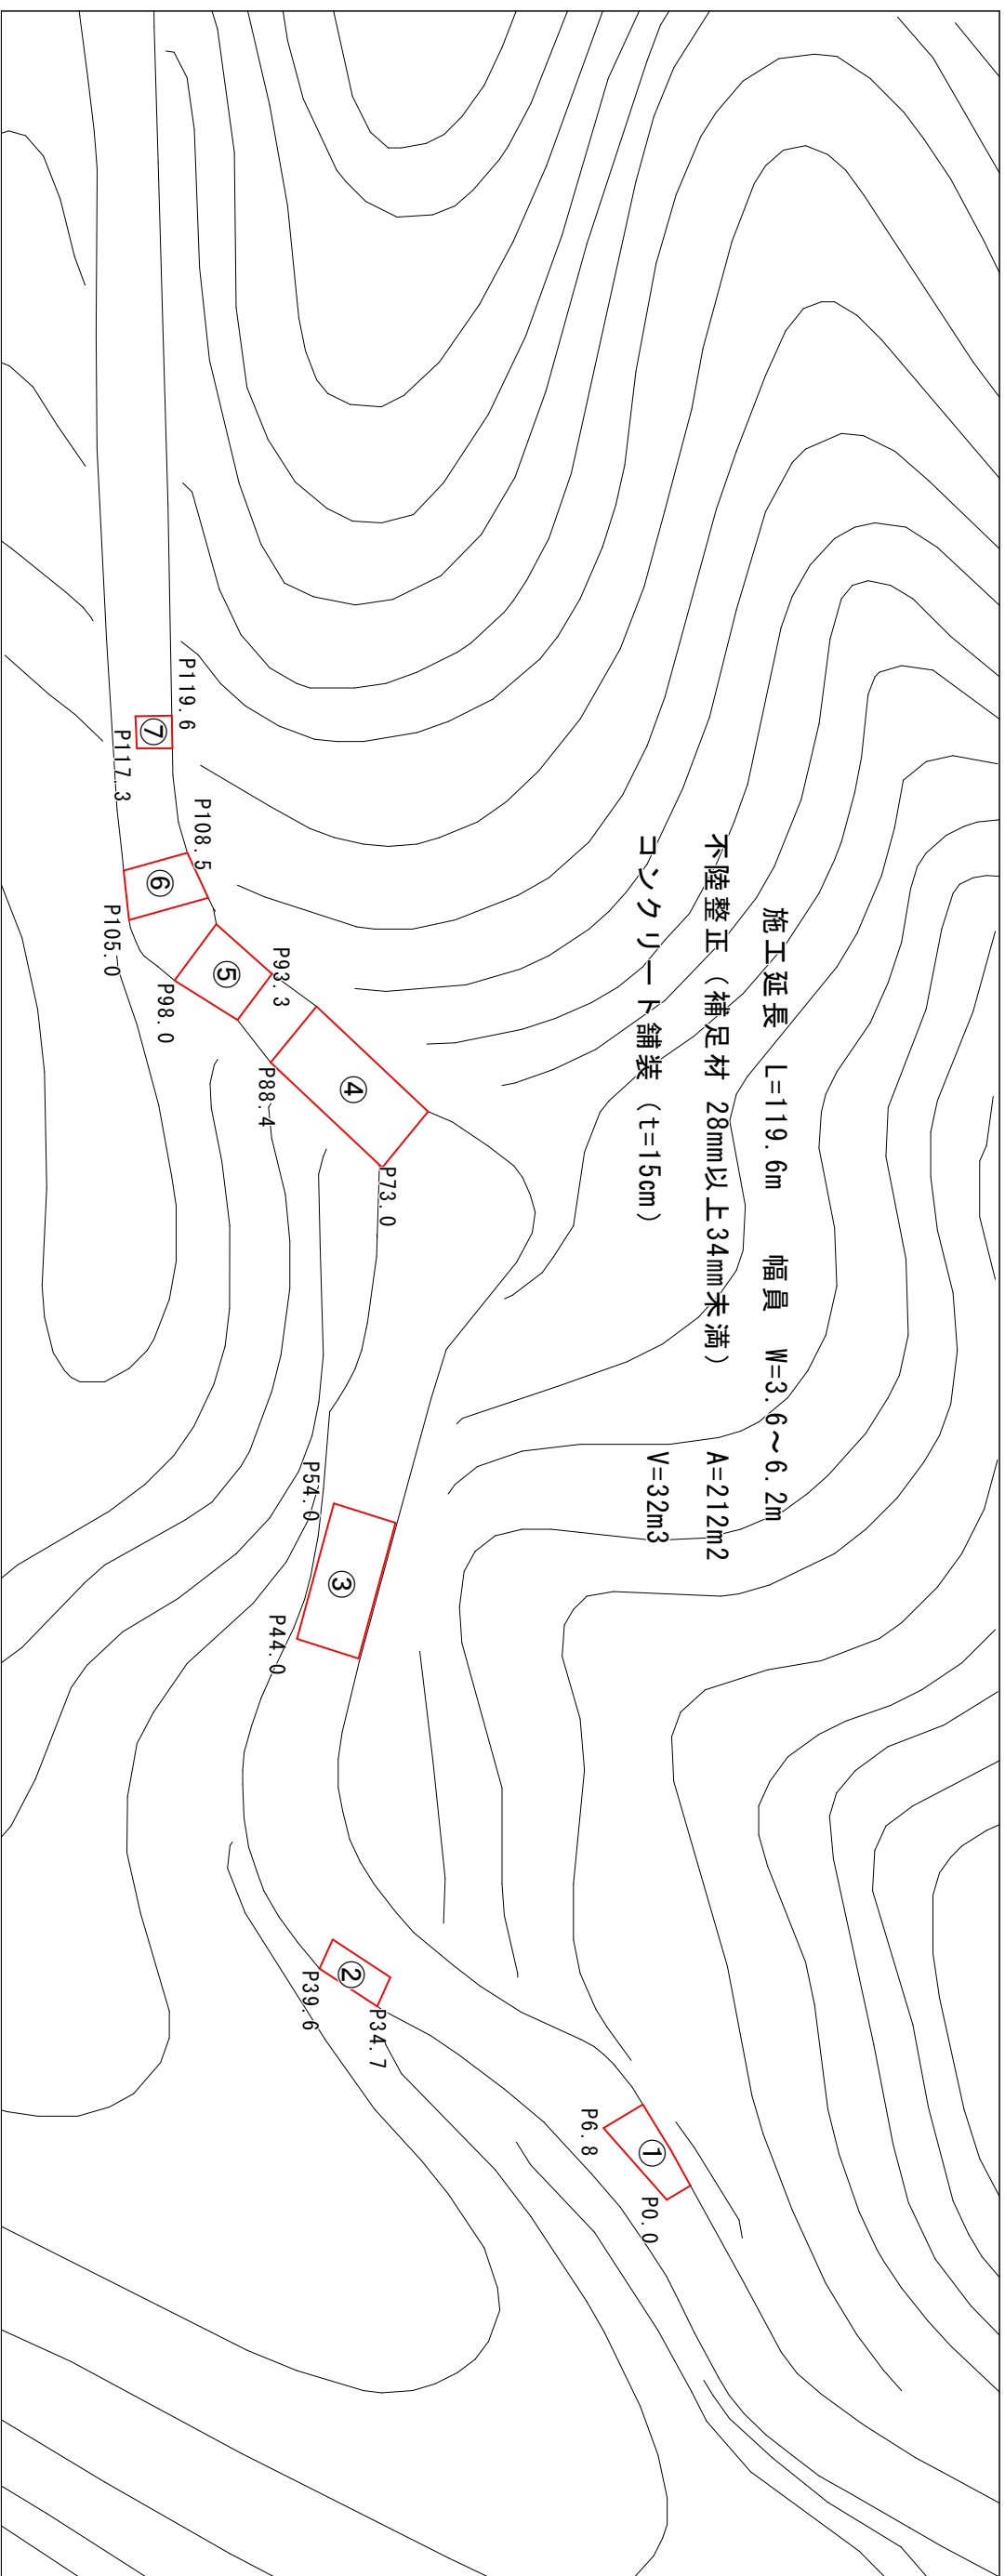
施工延長　L=119.6m　幅員　W=3.6～6.2m

不陸整正（補足材　28mm以上34mm未満）　A=212m2

コンクリート舗装（t=15cm）　V=32m3

P119.6
⑦
P117.3
P108.5
⑥
P105.0
⑤
P98.0
P93.3
④
P88.4
P73.0
P54.0
③
P44.0
②
P39.6
P34.7
P6.8
①
P0.0